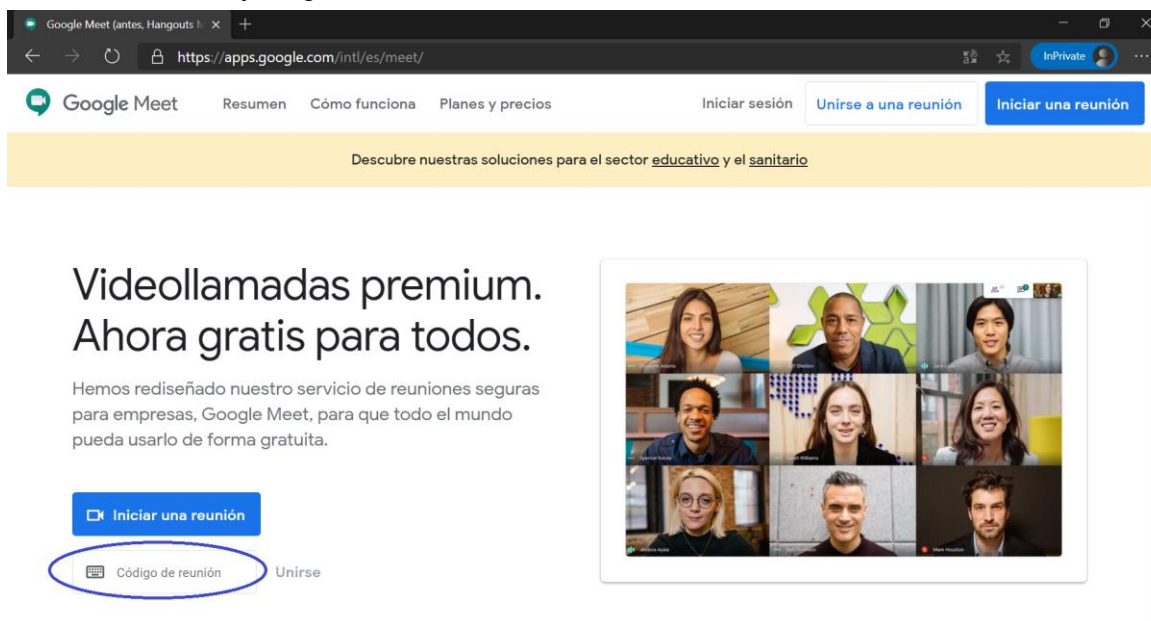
Google Meet (antes, Hangouts M ×

https://apps.google.com/intl/es/meet/

InPrivate

Google Meet Resumen Cómo funciona Planes y precios Iniciar sesión Unirse a una reunión Iniciar una reunión

Descubre nuestras soluciones para el sector educativo y el sanitario

Videollamadas premium. Ahora gratis para todos.

Hemos rediseñado nuestro servicio de reuniones seguras para empresas, Google Meet, para que todo el mundo pueda usarlo de forma gratuita.

Iniciar una reunión

Código de reunión Unirse